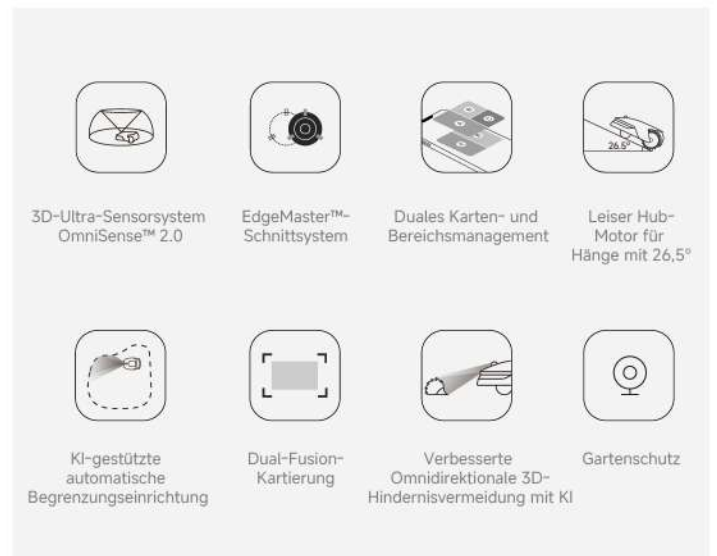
3D-Ultra-Sensorsystem OmniSense™ 2.0

EdgeMaster™-Schnittsystem

Duales Karten- und Bereichsmanagement

26.5°

Leiser Hub-Motor für Hänge mit 26,5°

KI-gestützte automatische Begrenzungseinrichtung

Dual-Fusion-Kartierung

Verbesserte Omnidirektionale 3D-Hindernisvermeidung mit KI

Gartenschutz